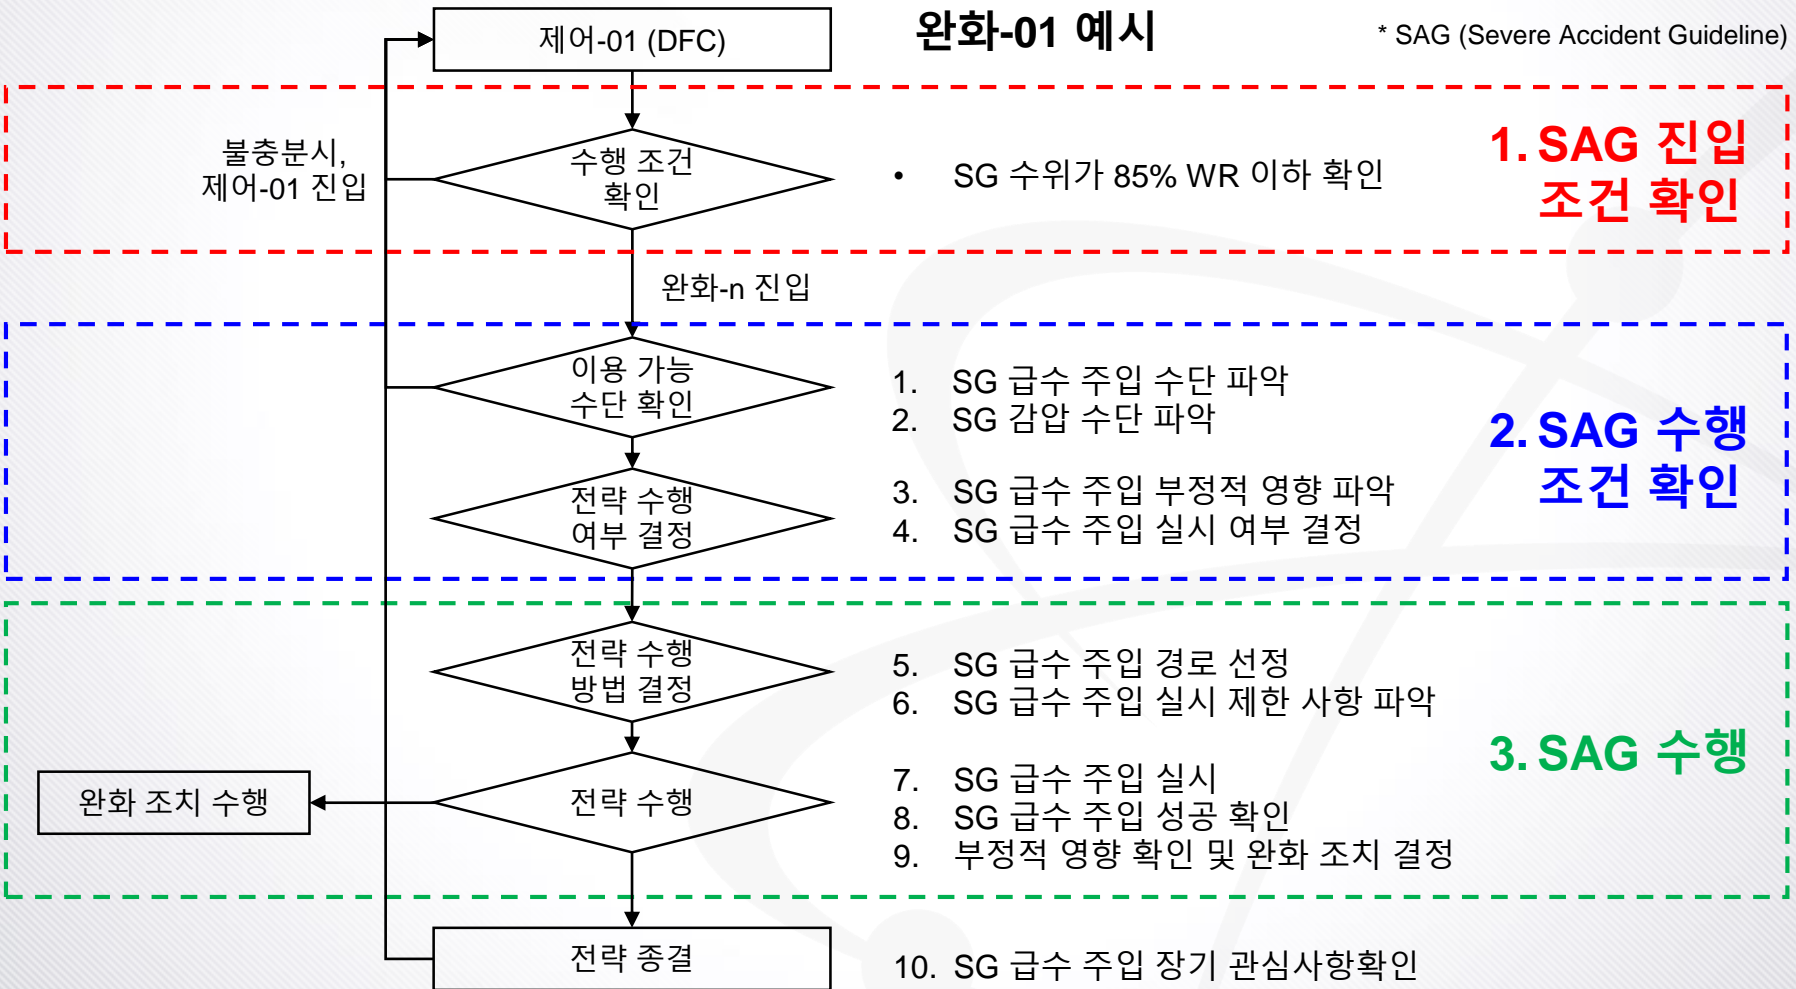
완화-01 예시

* SAG (Severe Accident Guideline)

제어-01 (DFC)

불충분시, 제어-01 진입

수행 조건 확인

• SG 수위가 85% WR 이하 확인

1. SAG 진입 조건 확인

완화-n 진입

이용 가능 수단 확인

1. SG 급수 주입 수단 파악
2. SG 감압 수단 파악

전략 수행 여부 결정

3. SG 급수 주입 부정적 영향 파악
4. SG 급수 주입 실시 여부 결정

2. SAG 수행 조건 확인

전략 수행 방법 결정

5. SG 급수 주입 경로 선정
6. SG 급수 주입 실시 제한 사항 파악

완화 조치 수행

전략 수행

7. SG 급수 주입 실시
8. SG 급수 주입 성공 확인
9. 부정적 영향 확인 및 완화 조치 결정

3. SAG 수행

전략 종결

10. SG 급수 주입 장기 관심사항확인